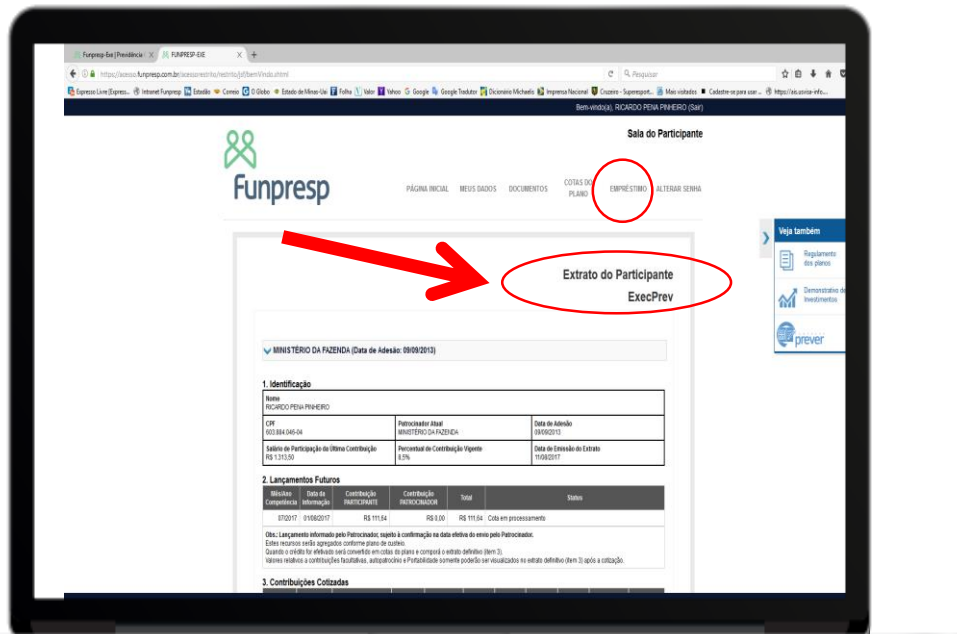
Funpresp-Exe | Previdência | FUNPRESP-EXE

https://acesso.funpresp.com.br/acessorestrito/restrito/jsf/bemVindo.xhtml

Pesquisar

Expresso Livre | Expres... Intranet Funpresp Estadão Correio O Globo Estado de Minas-Uai Folha Valor Yahoo Google Google Tradutor Dicionário Michaelis Imprensa Nacional Cruzeiro - Superesport... Mais visitados Cadastre-se para usar... https://ais.usvisa-info...

Bem-vindo(a), RICARDO PENA PINHEIRO (Sair)

Sala do Participante

Funpresp

PÁGINA INICIAL MEUS DADOS DOCUMENTOS COTAS DO PLANO EMPRÉSTIMO ALTERAR SENHA

Veja também

Regulamento dos planos

Demonstrativo de Investimentos

prever

Extrato do Participante

ExecPrev

MINISTÉRIO DA FAZENDA (Data de Adesão: 09/09/2013)

1. Identificação

| Nome RICARDO PENA PINHEIRO | | |
|---|---|---|
| CPF 603.884.046-04 | Patrocinador Atual MINISTÉRIO DA FAZENDA | Data de Adesão 09/09/2013 |
| Salário de Participação da Última Contribuição R$ 1.313,50 | Percentual de Contribuição Vigente 8,5% | Data de Emissão do Extrato 11/08/2017 |

2. Lançamentos Futuros

| Mês/Ano Competência | Data da Informação | Contribuição PARTICIPANTE | Contribuição PATROCINADOR | Total | Status |
|---|---|---|---|---|---|
| 07/2017 | 01/08/2017 | R$ 111,64 | R$ 0,00 | R$ 111,64 | Cota em processamento |

Obs.: Lançamento informado pelo Patrocinador, sujeito à confirmação na data efetiva do envio pelo Patrocinador.
Estes recursos serão agregados conforme plano de custeio.
Quando o crédito for efetivado será convertido em cotas do plano e comporá o extrato definitivo (item 3).
Valores relativos a contribuições facultativas, autopatrocínio e Portabilidade somente poderão ser visualizados no extrato definitivo (item 3) após a cotização.

3. Contribuições Cotizadas